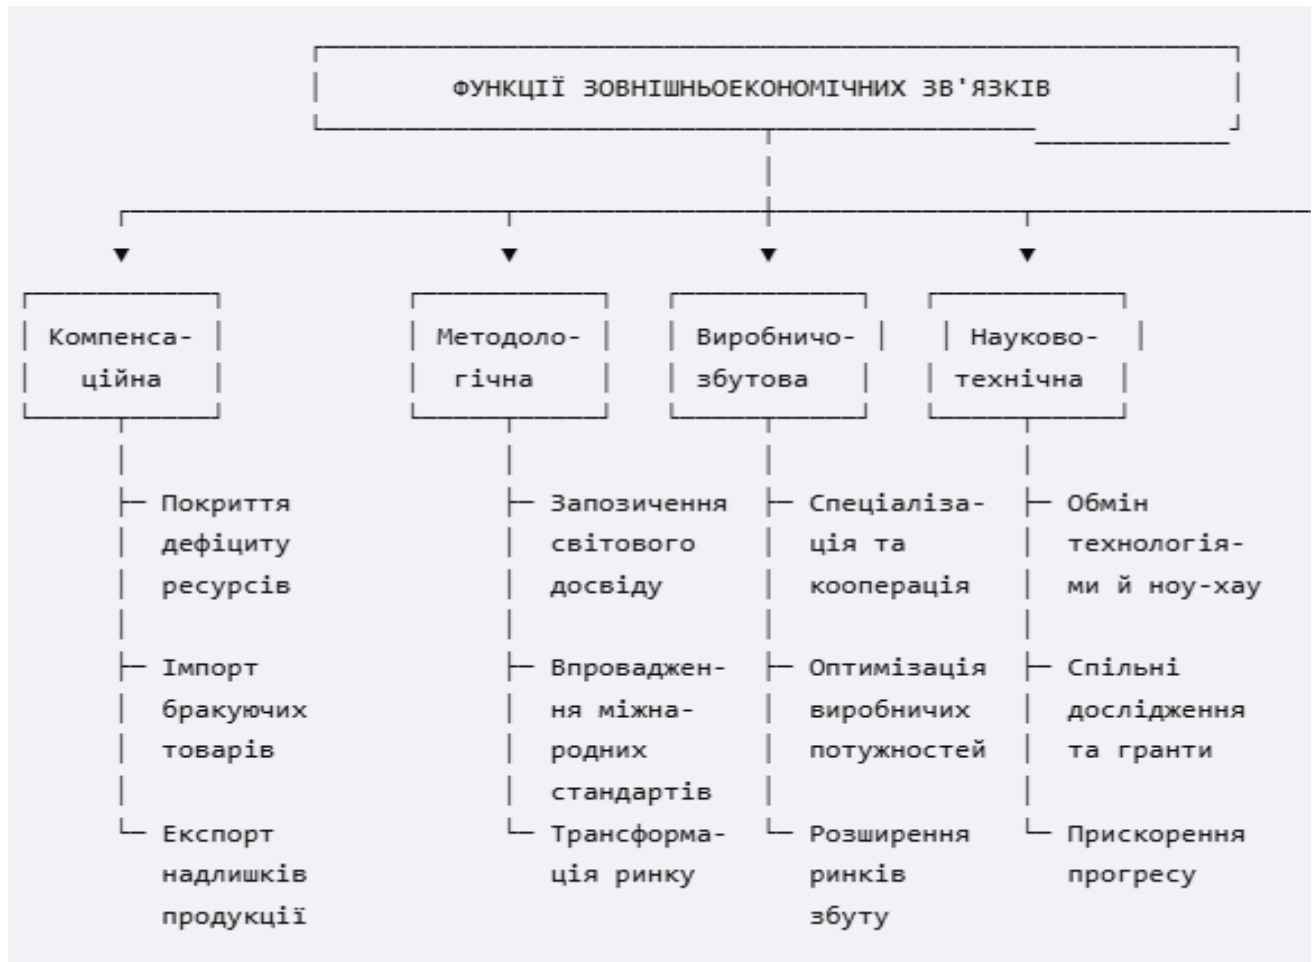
ФУНКЦІЇ ЗОВНІШНЬОЕКОНОМІЧНИХ ЗВ'ЯЗКІВ

Компенсаційна

Покриття дефіциту ресурсів

Імпорт бракуючих товарів

Експорт надлишків продукції

Методологічна

Запозичення світового досвіду

Впровадження міжнародних стандартів

Трансформація ринку

Виробничозбутова

Спеціалізація та кооперація

Оптимізація виробничих потужностей

Розширення ринків збуту

Науковотехнічна

Обмін технологіями й ноу-хау

Спільні дослідження та гранти

Прискорення прогресу